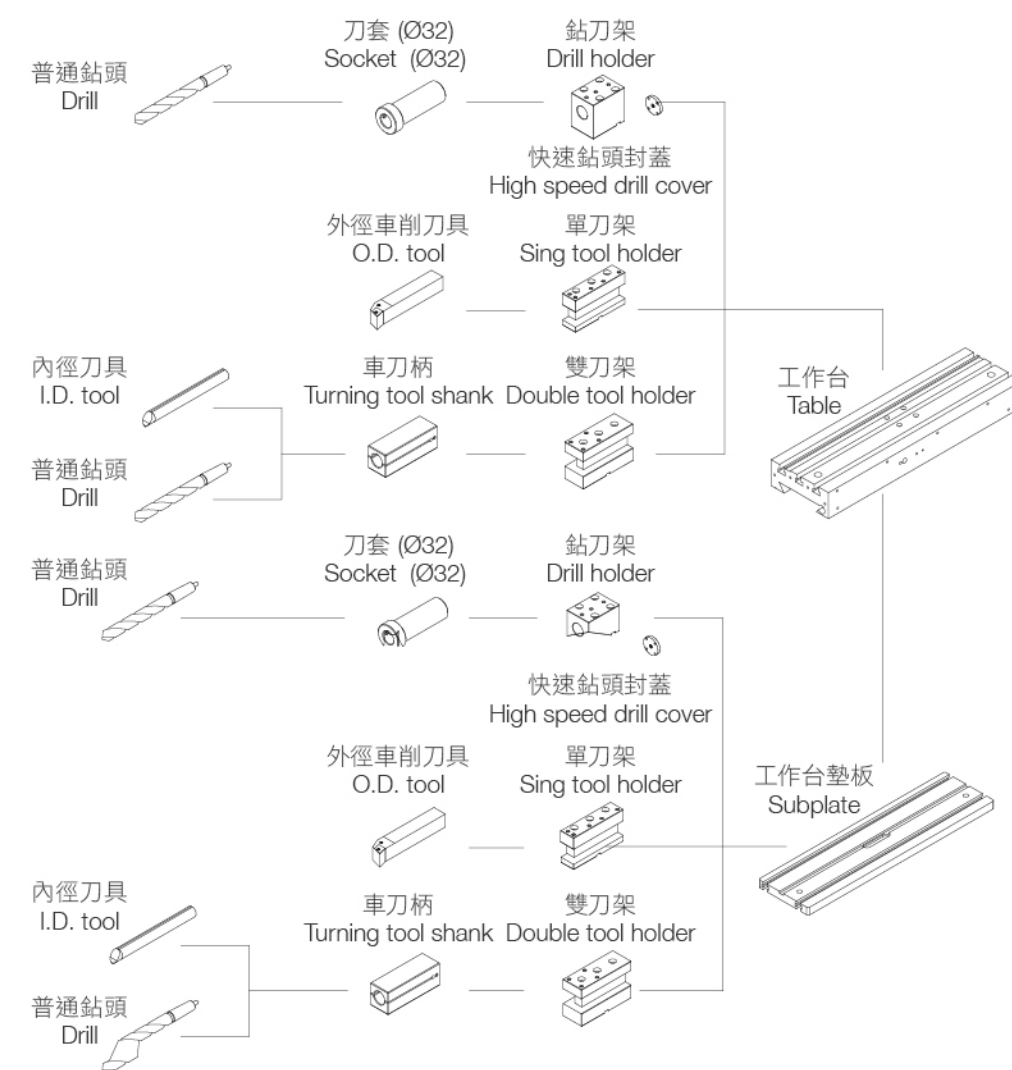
普通鉆頭
Drill

刀套 (Ø32)
Socket (Ø32)

鉆刀架
Drill holder

快速鉆頭封蓋
High speed drill cover

外徑車削刀具
O.D. tool

單刀架
Sing tool holder

內徑刀具
I.D. tool

車刀柄
Turning tool shank

雙刀架
Double tool holder

工作台
Table

普通鉆頭
Drill

普通鉆頭
Drill

刀套 (Ø32)
Socket (Ø32)

鉆刀架
Drill holder

快速鉆頭封蓋
High speed drill cover

外徑車削刀具
O.D. tool

單刀架
Sing tool holder

工作台墊板
Subplate

內徑刀具
I.D. tool

車刀柄
Turning tool shank

雙刀架
Double tool holder

普通鉆頭
Drill